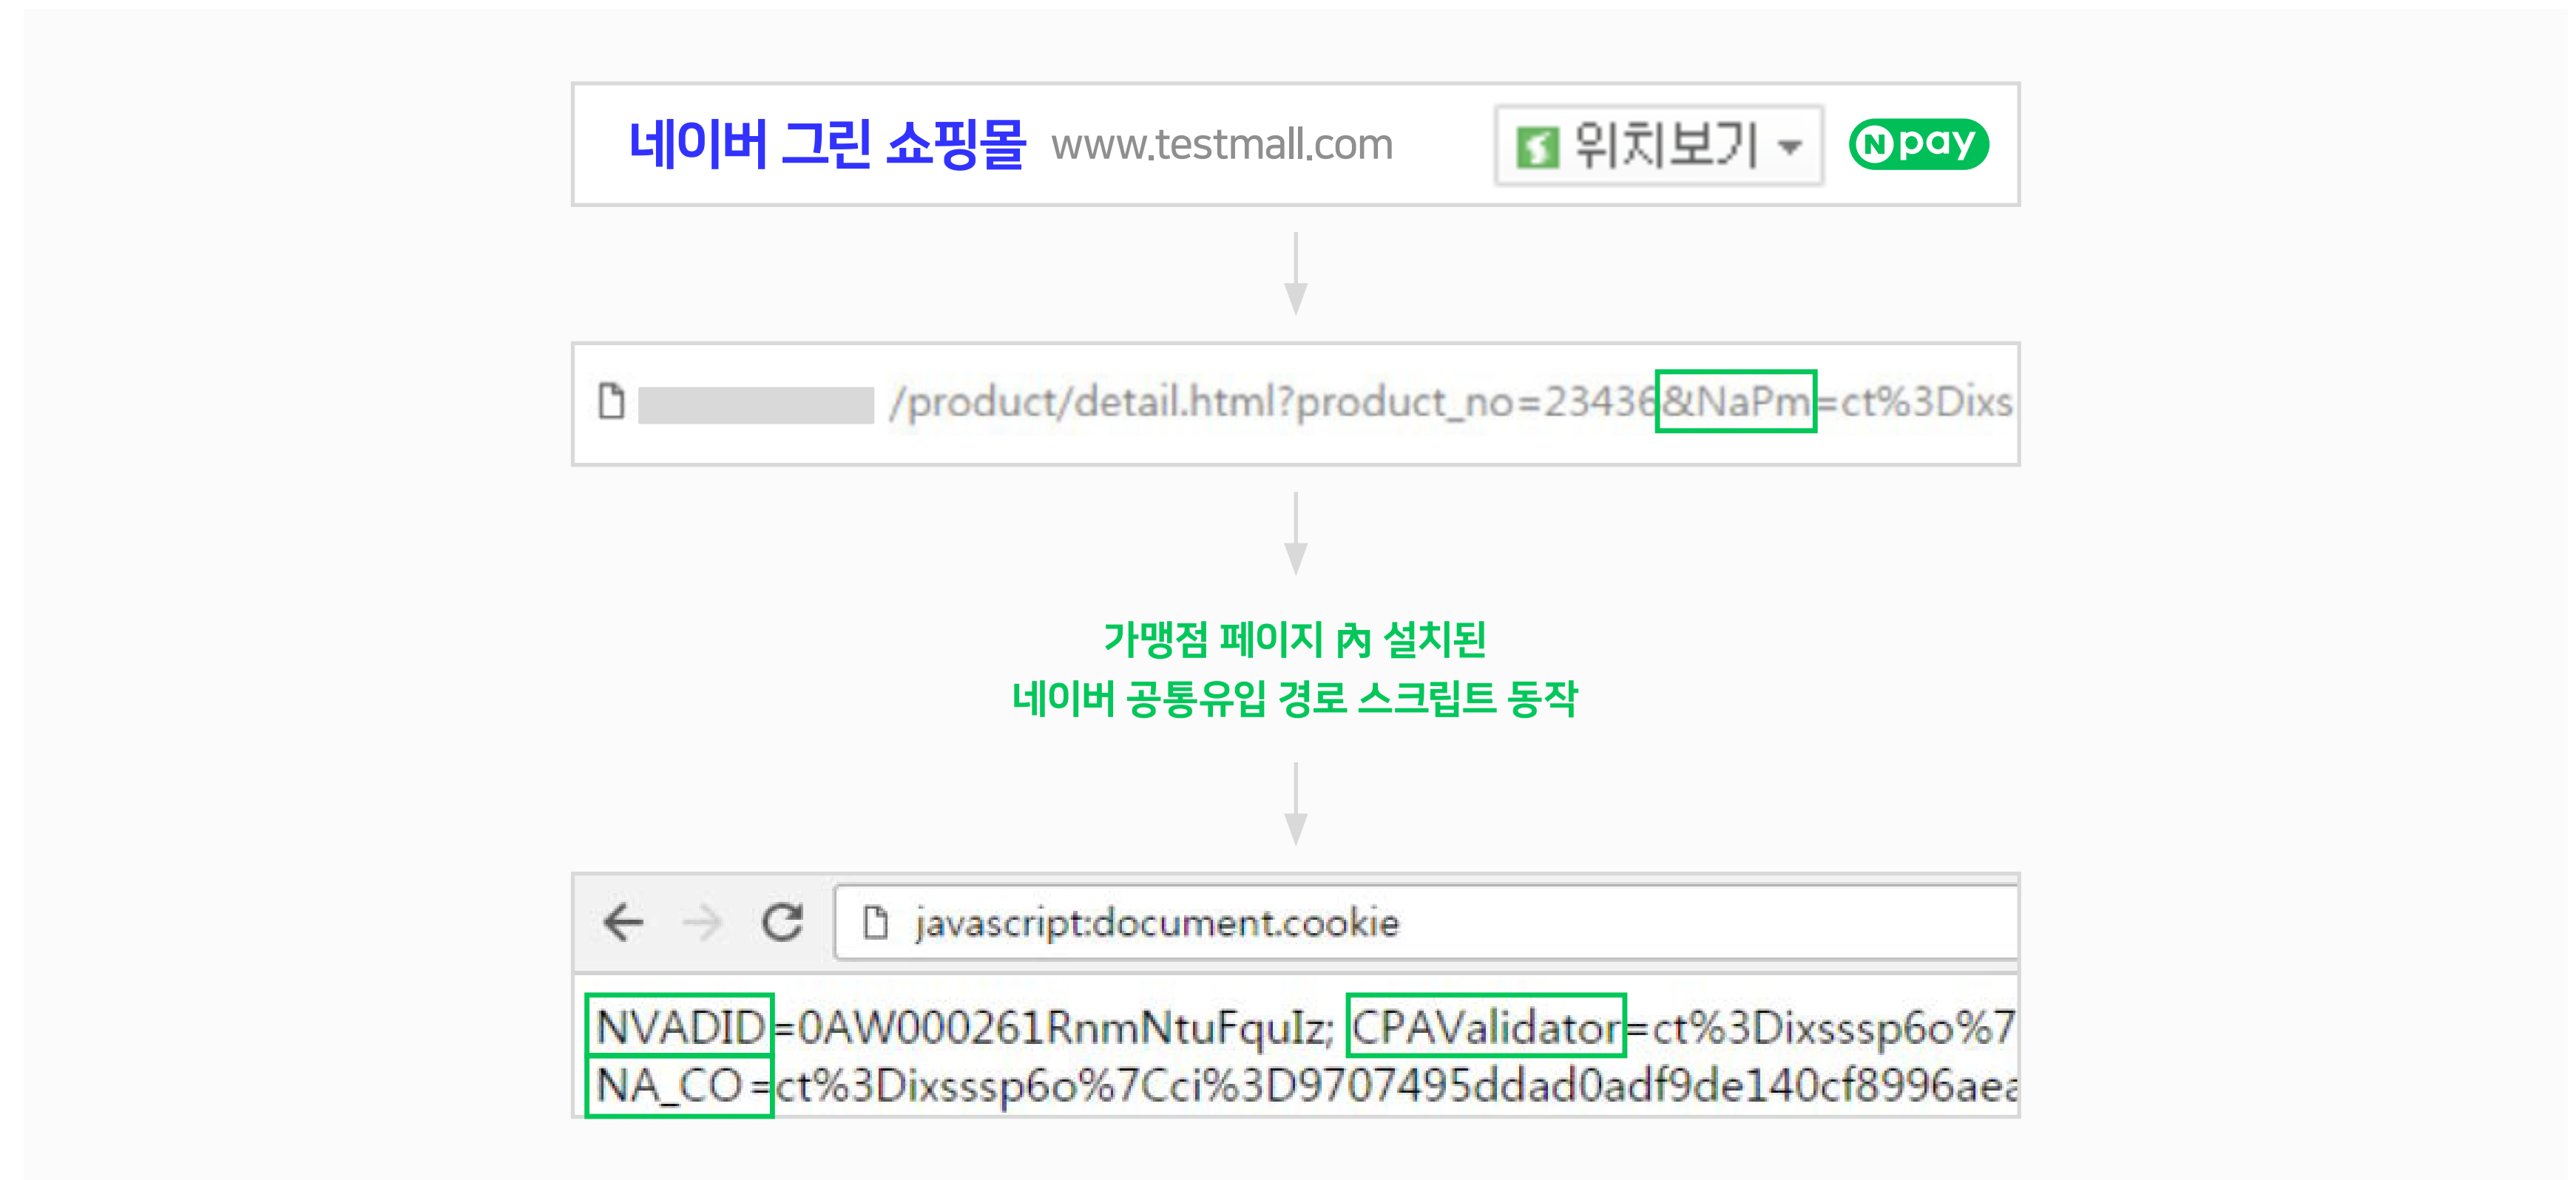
네이버 그린 쇼핑몰 www.testmall.com

위치보기

N pay

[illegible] /product/detail.html?product_no=23436&NaPm=ct%3Dixs

가맹점 페이지 內 설치된
네이버 공통유입 경로 스크립트 동작

javascript:document.cookie

NVADID=0AW000261RnmNtuFqulz; CPAValidator=ct%3Dixsssp6o%7
NA_CO=ct%3Dixsssp6o%7Cci%3D9707495ddad0adf9de140cf8996ae